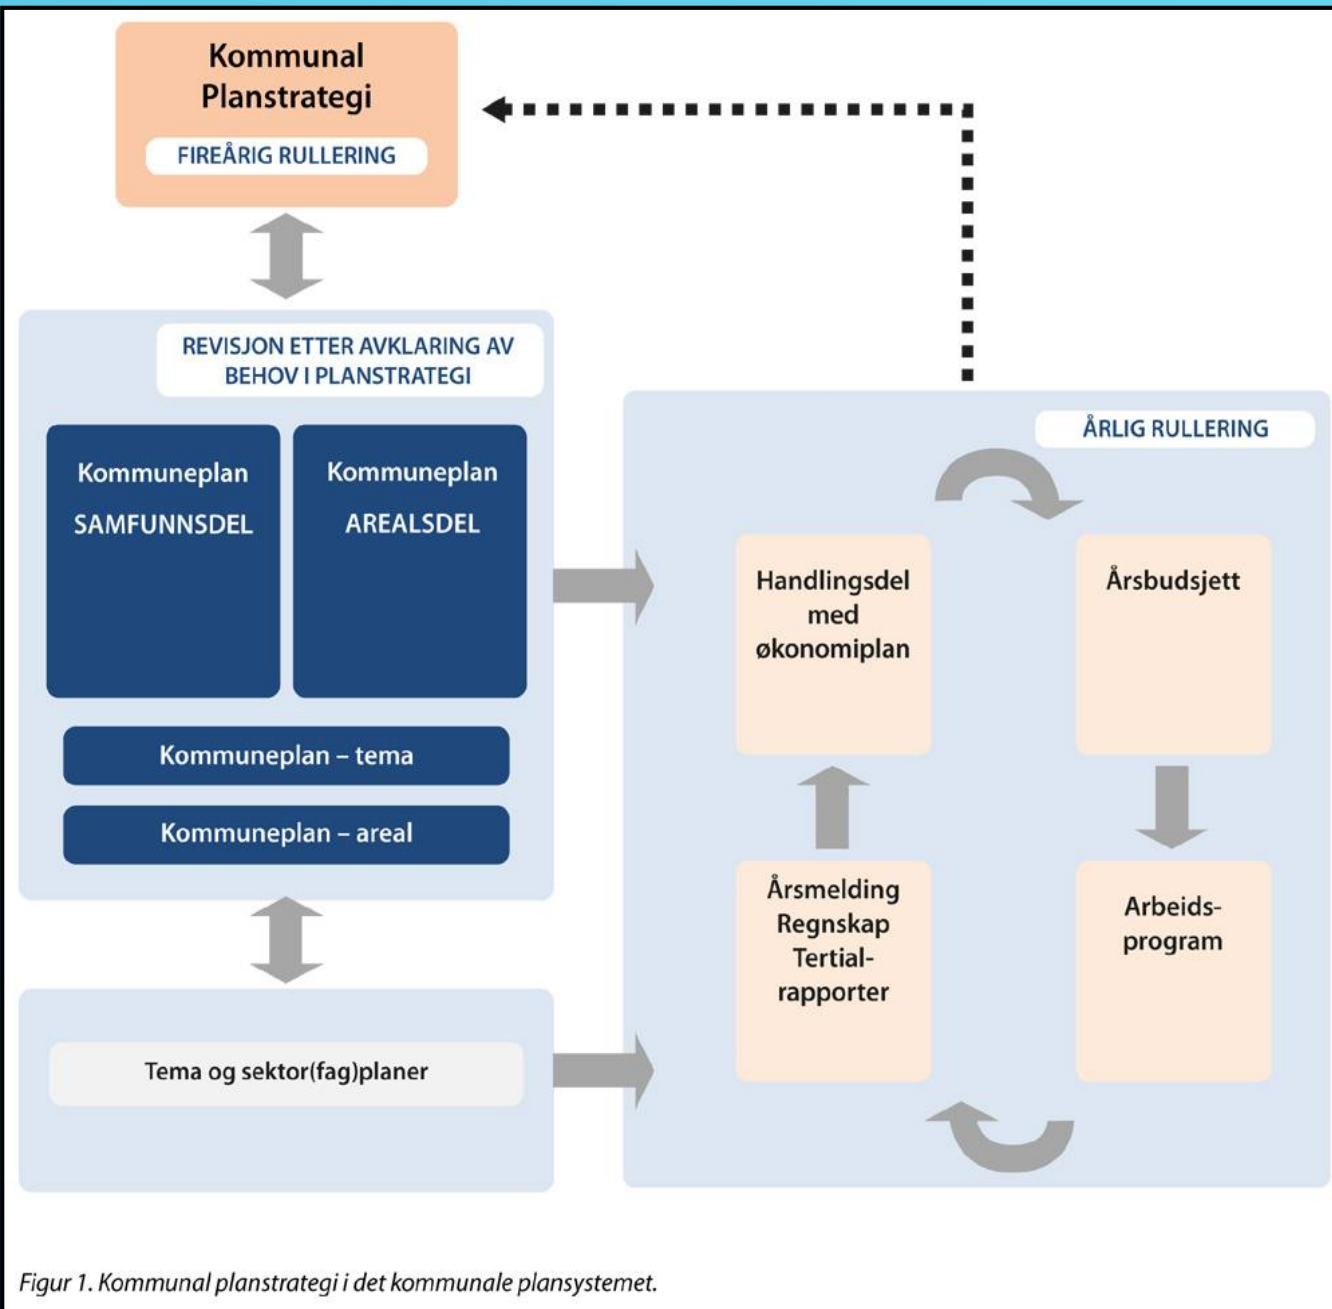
Kommunal Planstrategi

FIREÅRIG RULLERING

REVISJON ETTER AVKLARING AV BEHOV I PLANSTRATEGI

Kommuneplan SAMFUNNSDEL

Kommuneplan AREALSDEL

Kommuneplan – tema

Kommuneplan – areal

Tema og sektor(fag)planer

ÅRLIG RULLERING

Handlingsdel med økonomiplan

Årsbudsjett

Årsmelding Regnskap Tertial-rapporter

Arbeids-program

Figur 1. Kommunal planstrategi i det kommunale plansystemet.